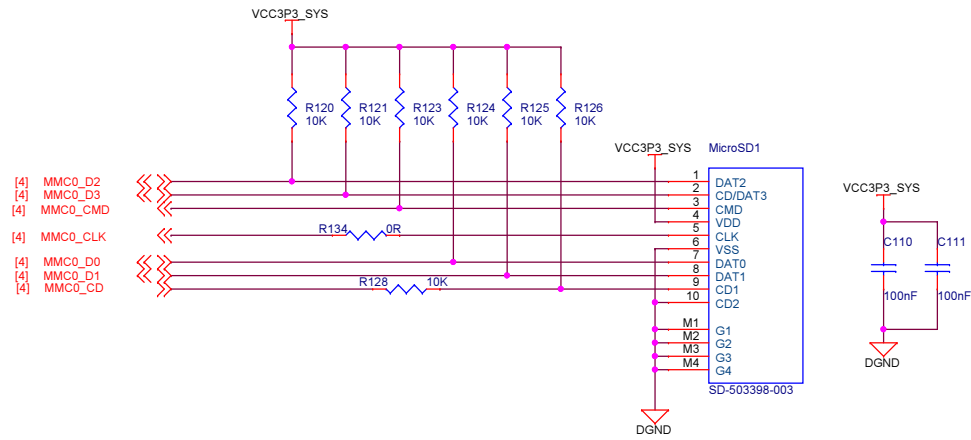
VCC3P3_SYS

R120 10K
R121 10K
R123 10K
R124 10K
R125 10K
R126 10K

VCC3P3_SYS
MicroSD1

[4] MMC0_D2
[4] MMC0_D3
[4] MMC0_CMD
[4] MMC0_CLK
[4] MMC0_D0
[4] MMC0_D1
[4] MMC0_CD

R134 0R
R128 10K

1 DAT2
2 CD/DAT3
3 CMD
4 VDD
5 CLK
6 VSS
7 DAT0
8 DAT1
9 CD1
10 CD2
M1 G1
M2 G2
M3 G3
M4 G4
SD-503398-003

DGND

VCC3P3_SYS
C110 100nF
C111 100nF
DGND